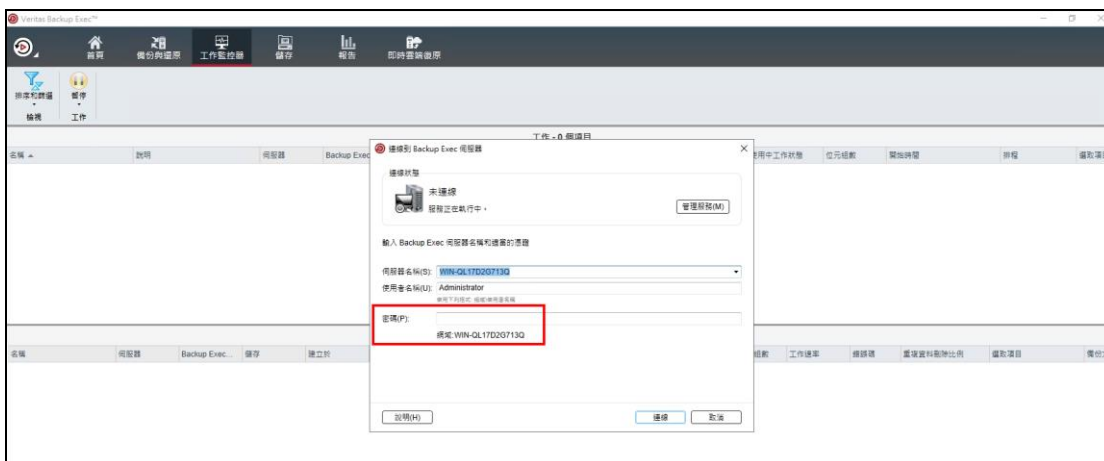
Veritas Backup Exec™

首頁 備份與還原 工作監控器 儲存 報告 即時雲端復原

排序和篩選 暫停
檢視 工作

工作 - 0 個項目

名稱 說明 伺服器 Backup Exec 使用中工作狀態 位元組數 開始時間 排程 擷取項目

連線到 Backup Exec 伺服器

連線狀態
未連線
服務正在執行中。
管理服務(M)

輸入 Backup Exec 伺服器名稱和適當的憑證

伺服器名稱(S): WIN-QL17D2G713Q
使用者名稱(U): Administrator
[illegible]

密碼(P):
網域: WIN-QL17D2G713Q

說明(H) 連線 取消

名稱 伺服器 Backup Exec... 儲存 建立於 組數 工作速率 總錄項 重複資料刪除比例 擷取項目 備份